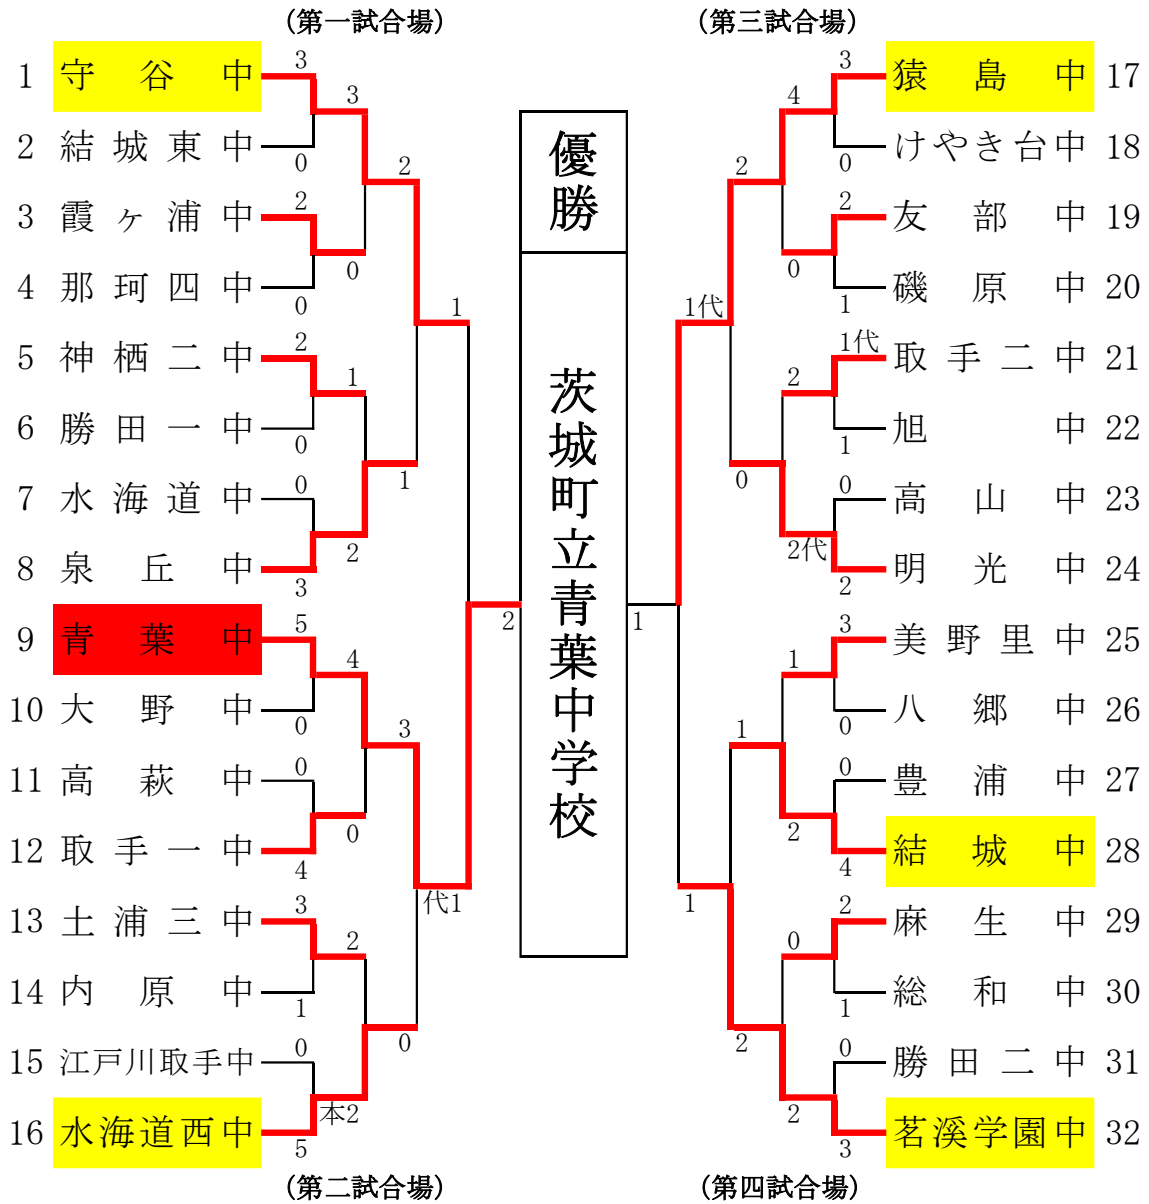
(第一試合場)

(第三試合場)

1 守谷中
2 結城東中
3 霞ヶ浦中
4 那珂四中
5 神栖二中
6 勝田一中
7 水海道中
8 泉丘中
9 青葉中
10 大野中
11 高萩中
12 取手一中
13 土浦三中
14 内原中
15 江戸川取手中
16 水海道西中

3 0 3 2 0 0 2 2 0 1 0 1 0 3 2 1 5 0 4 3 0 4 0 3 1 2 代1 0 0 5 本2 2

優勝

茨城町立青葉中学校

1

猿島中 17
けやき台中 18
友部中 19
磯原中 20
取手二中 21
旭中 22
高山中 23
明光中 24
美野里中 25
八郷中 26
豊浦中 27
結城中 28
麻生中 29
総和中 30
勝田二中 31
茗溪学園中 32

3 0 4 2 0 2 1 1代 2 1代 1 0 0 2代 2 3 0 1 1 0 4 2 1 2 1 0 2 0 3 2 2 1

(第二試合場)

(第四試合場)